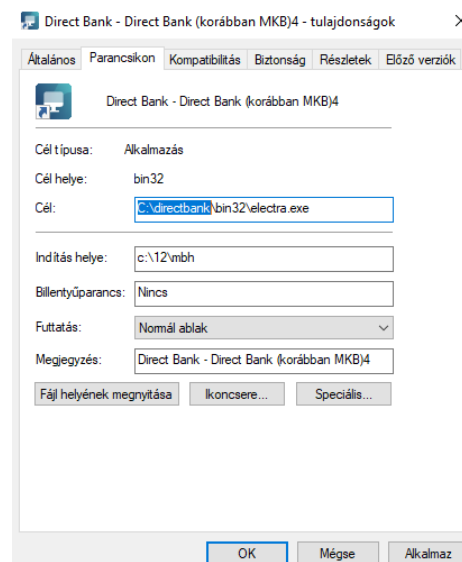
Direct Bank - Direct Bank (korábban MKB)4 - tulajdonságok

Általános | Parancsikon | Kompatibilitás | Biztonság | Részletek | Előző verziók

Direct Bank - Direct Bank (korábban MKB)4

Cél típusa: Alkalmazás

Cél helye: bin32

Cél: C:\directbank\bin32\electra.exe

Indítás helye: c:\12\mbh

Billentyűparancs: Nincs

Futtatás: Normál ablak

Megjegyzés: Direct Bank - Direct Bank (korábban MKB)4

Fájl helyének megnyitása | Ikoncsere... | Speciális...

OK | Mégse | Alkalmaz